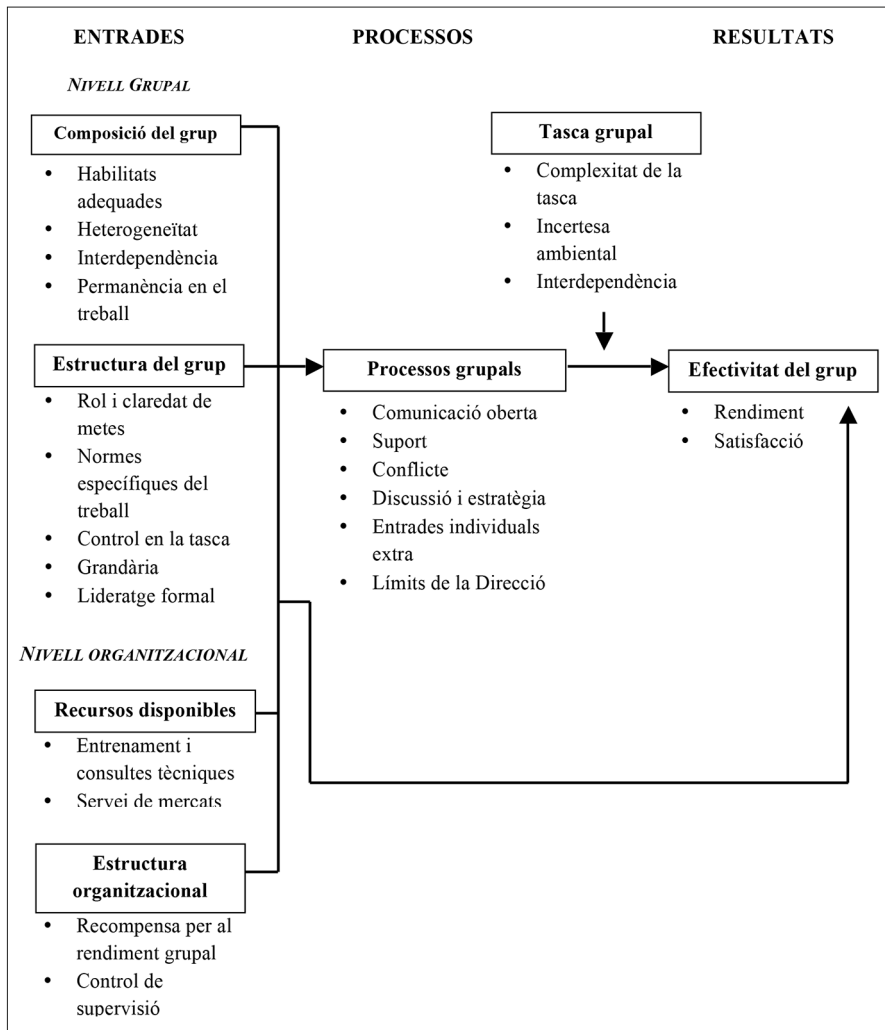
ENTRADES

PROCESSOS

RESULTATS

NIVELL GRUPAL

Composició del grup

- Habilitats adequades
- Heterogeneïtat
- Interdependència
- Permanència en el treball

Tasca grupal

- Complexitat de la tasca
- Incertesa ambiental
- Interdependència

Estructura del grup

- Rol i claredat de metes
- Normes específiques del treball
- Control en la tasca
- Grandària
- Lideratge formal

Processos grupals

- Comunicació oberta
- Suport
- Conflicte
- Discussió i estratègia
- Entrades individuals extra
- Límits de la Direcció

Efectivitat del grup

- Rendiment
- Satisfacció

NIVELL ORGANITZACIONAL

Recursos disponibles

- Entrenament i consultes tècniques
- Servei de mercats

Estructura organitzacional

- Recompensa per al rendiment grupal
- Control de supervisió